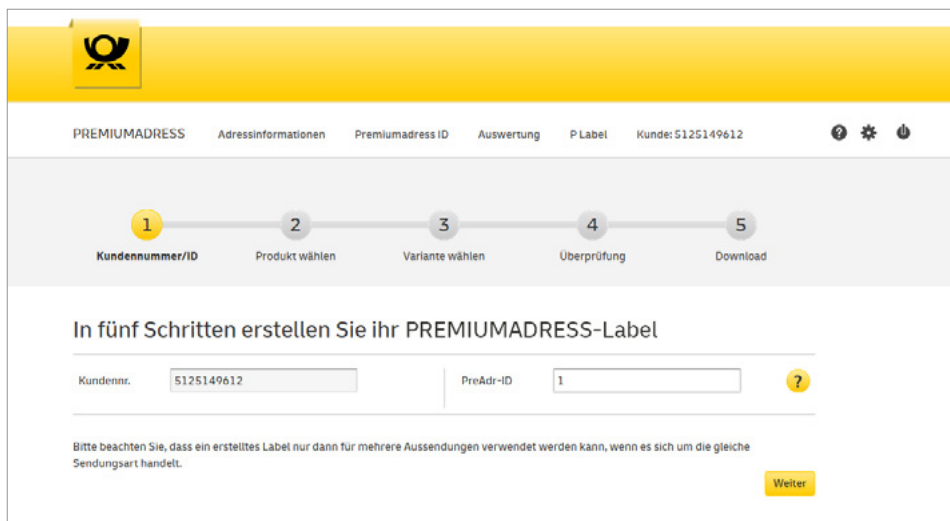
PREMIUMADRESS Adressinformationen Premiumadress ID Auswertung P Label Kunde: 5125149612

1 Kundennummer/ID
2 Produkt wählen
3 Variante wählen
4 Überprüfung
5 Download

In fünf Schritten erstellen Sie ihr PREMIUMADRESS-Label

Kundennr. 5125149612
PreAdr-ID 1
?

Bitte beachten Sie, dass ein erstelltes Label nur dann für mehrere Aussendungen verwendet werden kann, wenn es sich um die gleiche Sendungsart handelt.

Weiter